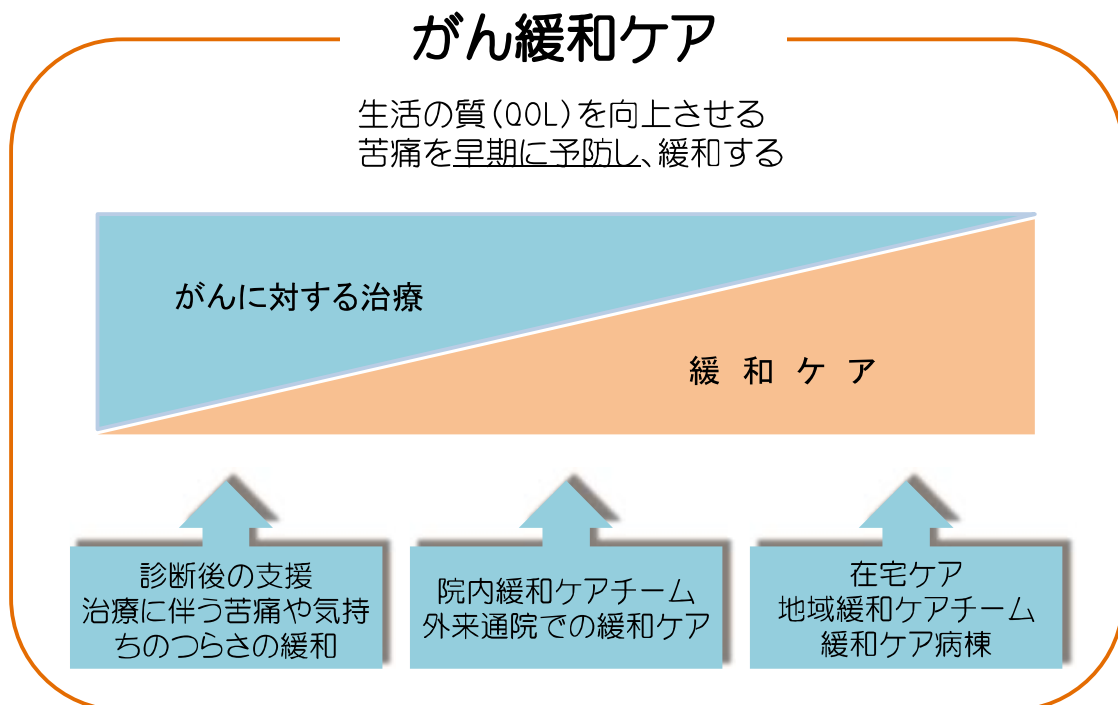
がん緩和ケア

生活の質(QOL)を向上させる
苦痛を早期に予防し、緩和する

がんに対する治療

緩 和 ケ ア

診断後の支援
治療に伴う苦痛や気持ちのつらさの緩和

院内緩和ケアチーム
外来通院での緩和ケア

在宅ケア
地域緩和ケアチーム
緩和ケア病棟